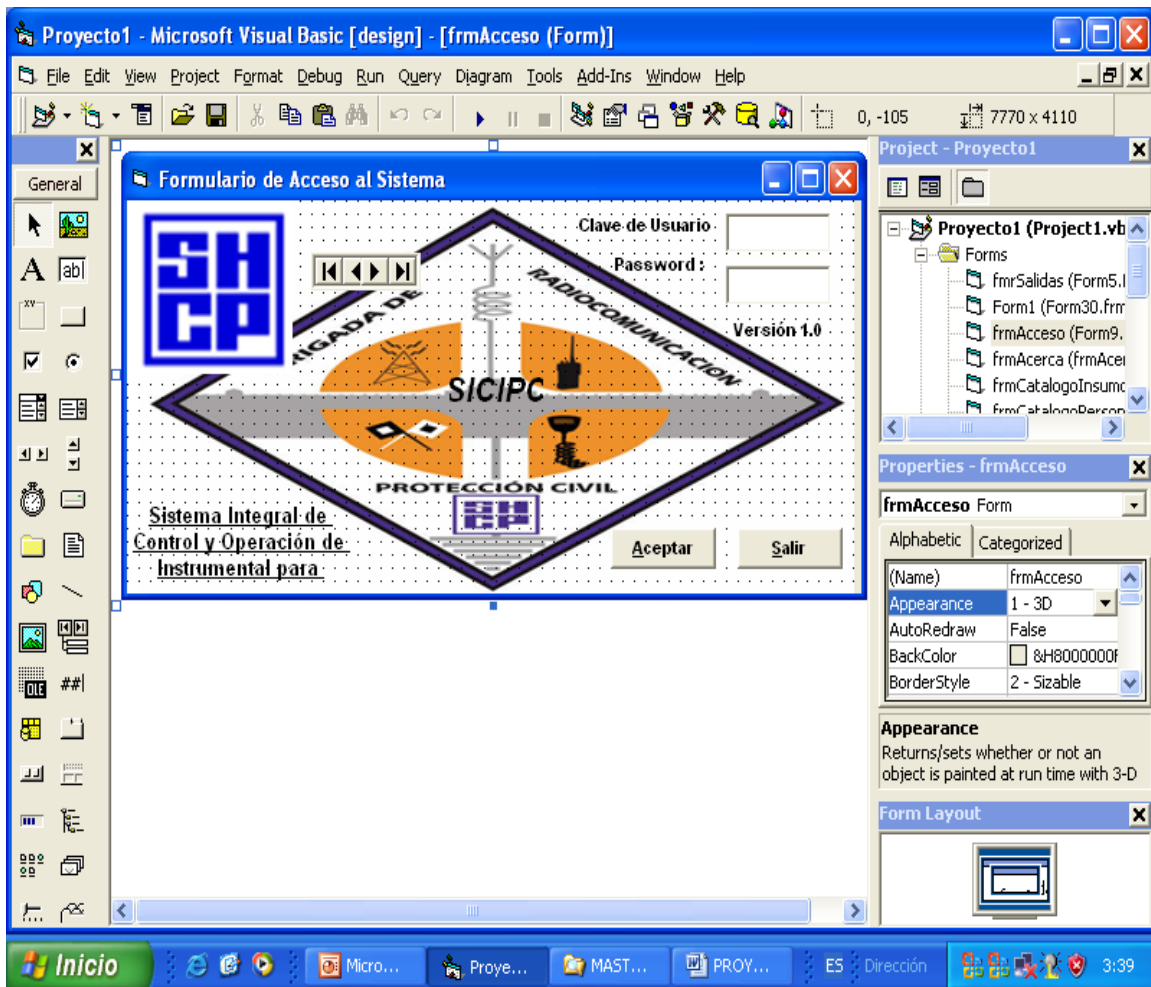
Proyecto1 - Microsoft Visual Basic [design] - [frmAcceso (Form)]

File Edit View Project Format Debug Run Query Diagram Tools Add-Ins Window Help

0, -105 7770 x 4110

General

A abl

xv

Formulario de Acceso al Sistema

SH CP

Clave de Usuario

Password :

Versión 1.0

BRIGADA DE RADIOCOMUNICACION

SICIPC

PROTECCIÓN CIVIL

SHCP

Sistema Integral de Control y Operación de Instrumental para

Aceptar

Salir

Project - Proyecto1

Proyecto1 (Project1.vb

Forms

fmrSalidas (Form5.

Form1 (Form30.frm

frmAcceso (Form9.

frmAcerca (frmAce

frmCatalogoInsumo

frmCatalogoPerson

Properties - frmAcceso

frmAcceso Form

Alphabetic Categorized

| (Name) | frmAcceso |
|---|---|
| Appearance | 1 - 3D |
| AutoRedraw | False |
| BackColor | &H8000000F |
| BorderStyle | 2 - Sizable |

Appearance
Returns/sets whether or not an object is painted at run time with 3-D

Form Layout

Inicio Micro... Proye... MAST... PROY... ES Dirección 3:39